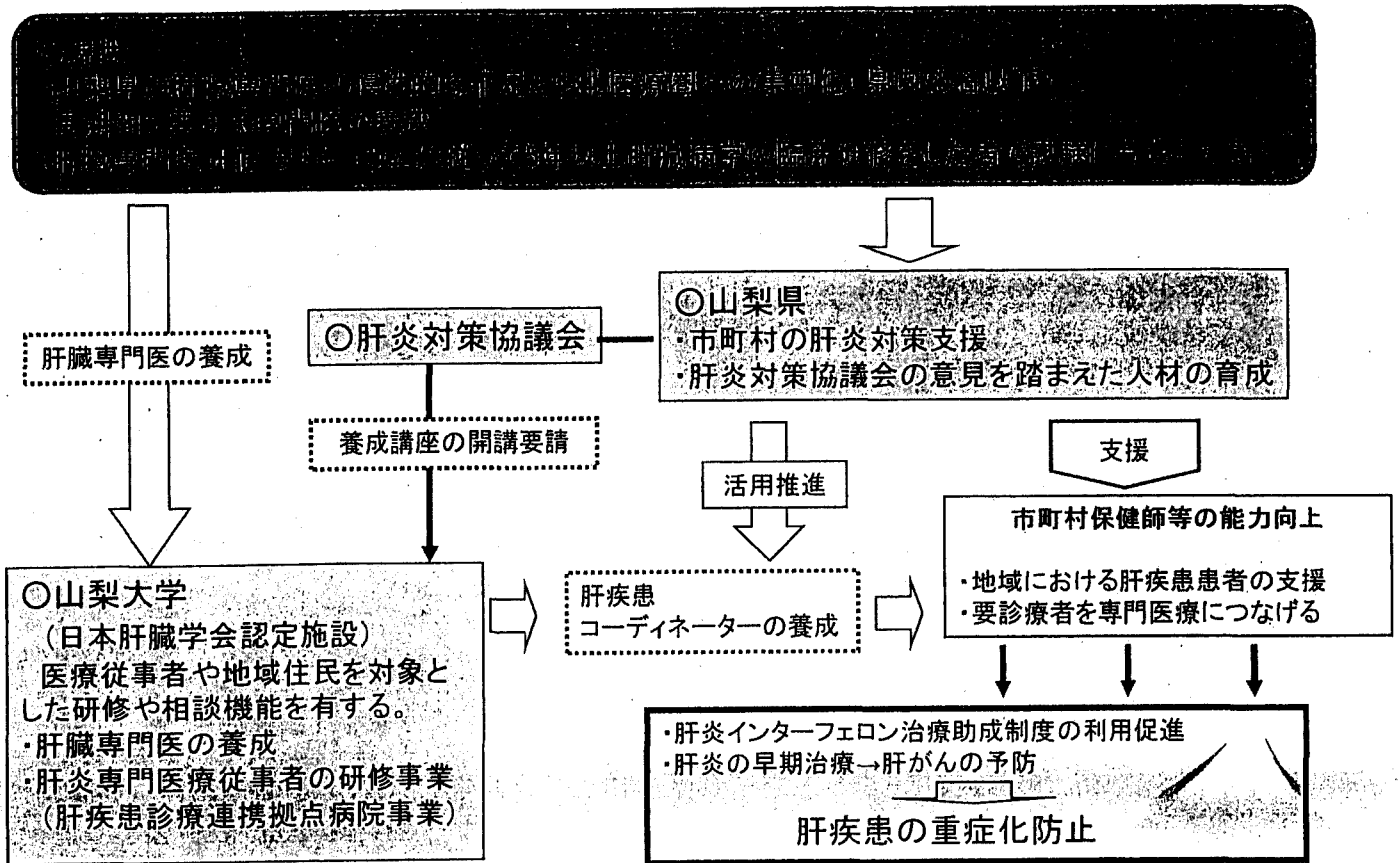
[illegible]
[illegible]
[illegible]
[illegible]

肝臓専門医の養成

◎肝炎対策協議会

◎山梨県
・市町村の肝炎対策支援
・肝炎対策協議会の意見を踏まえた人材の育成

養成講座の開講要請

活用推進

支援

市町村保健師等の能力向上

・地域における肝疾患患者の支援
・要診療者を専門医療につなげる

○山梨大学
（日本肝臓学会認定施設）
医療従事者や地域住民を対象とした研修や相談機能を有する。
・肝臓専門医の養成
・肝炎専門医療従事者の研修事業
（肝疾患診療連携拠点病院事業）

肝疾患
コーディネーターの養成

・肝炎インターフェロン治療助成制度の利用促進
・肝炎の早期治療→肝がんの予防
肝疾患の重症化防止